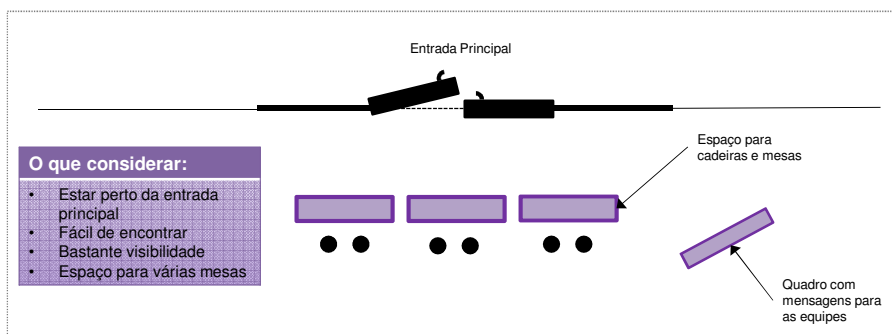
Entrada Principal

Espaço para cadeiras e mesas

O que considerar:

- Estar perto da entrada principal
- Fácil de encontrar
- Bastante visibilidade
- Espaço para várias mesas

Quadro com mensagens para as equipes